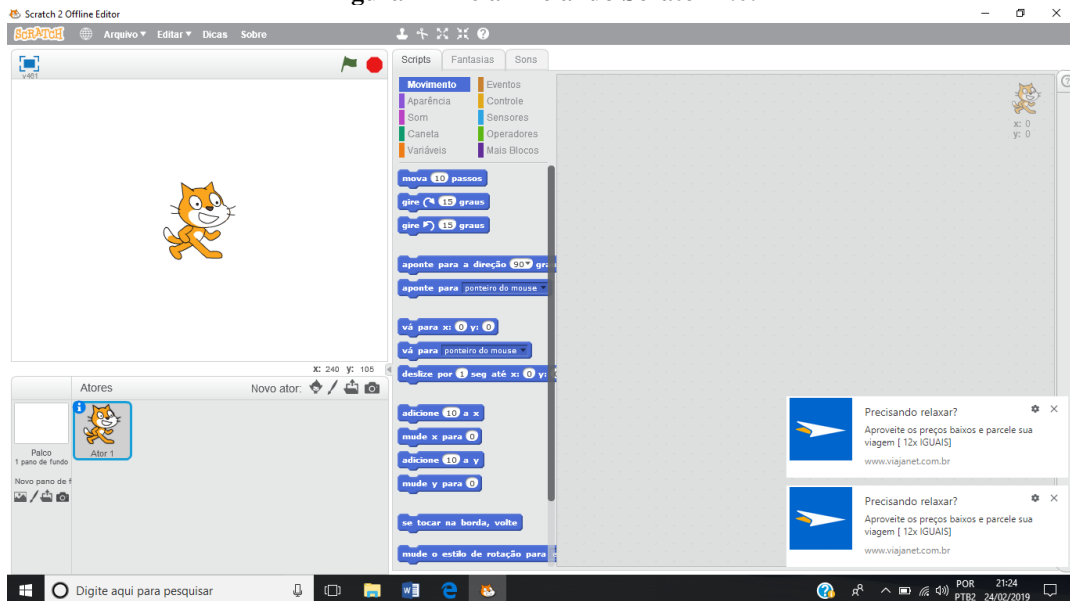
Scratch 2 Offline Editor

SCRATCH Arquivo ▾ Editar ▾ Dicas Sobre

v461

Scripts Fantasias Sons

Movimento
Aparência
Som
Caneta
Variáveis
Eventos
Controle
Sensores
Operadores
Mais Blocos

mova 10 passos
gire 15 graus
gire 15 graus
aponte para a direção 90▾ gr
aponte para ponteiro do mouse ▾
vá para x: 0 y: 0
vá para ponteiro do mouse ▾
deslize por 1 seg até x: 0 y:
adicione 10 a x
mude x para 0
adicione 10 a y
mude y para 0
se tocar na borda, volte
mude o estilo de rotação para

x: 0
y: 0

x: 240 y: 105

Atores
Novo ator:

Palco
1 pano de fundo

Novo pano de f

Ator 1

Precisando relaxar?
Aproveite os preços baixos e parcele sua viagem [ 12x IGUAIS]
www.viajanet.com.br

Precisando relaxar?
Aproveite os preços baixos e parcele sua viagem [ 12x IGUAIS]
www.viajanet.com.br

Digite aqui para pesquisar

POR
PTB2
21:24
24/02/2019